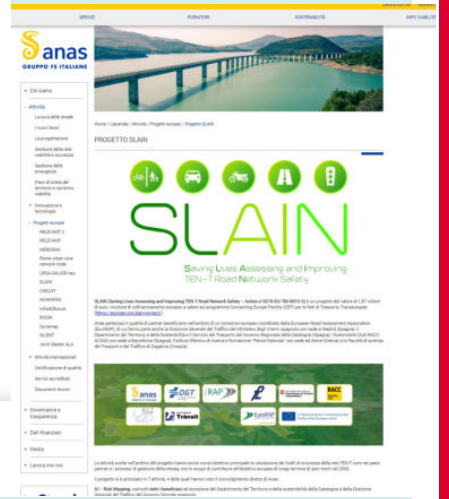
SERVIZI FORNITORI SOSTENIBILITÀ INFO VIABILITÀ

anas
GRUPPO FS ITALIANE

Chi siamo
Attività
La cura delle strade
I nuovi lavori
La progettazione
Gestione della rete - viabilità e sicurezza
Gestione delle emergenze
Piani di tutela del territorio e ripristino viabilità
Innovazione e tecnologia
Progetti europei
RELEVANT 3
RELEVANT
VERONA
Rome urban core network node
LENIA-VALOR neo
SLAIN
CIRCUIT
SAMARRA
InfraROSolve
BIDON
Dynamap
SILENT
Joint Master ALA
Attività internazionali
Certificazione di qualità
Servizi accreditati
Documenti tecnici
Governance e trasparenza
Dati finanziari
Media
Lavora con noi

Home / Lacorsa / Attività / Progetti europei / Progetto SLAIN

PROGETTO SLAIN

SLAIN
Saving Lives Assessing and Improving TEN-T Road Network Safety

SLAIN (Saving Lives Assessing and Improving TEN-T Road Network Safety – Action n°2015-EU-TM-0019-S) è un progetto del valore di 1.87 milioni di euro, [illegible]

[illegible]

anas DGT iRAP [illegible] RACC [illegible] Transit EuroRAP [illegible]

Le attività svolte nell'ambito del progetto hanno avuto come obiettivo principale la valutazione dei livelli di sicurezza della rete TEN-T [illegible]

Il progetto si è articolato in 7 attività, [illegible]

A1 - Risk Mapping: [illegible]